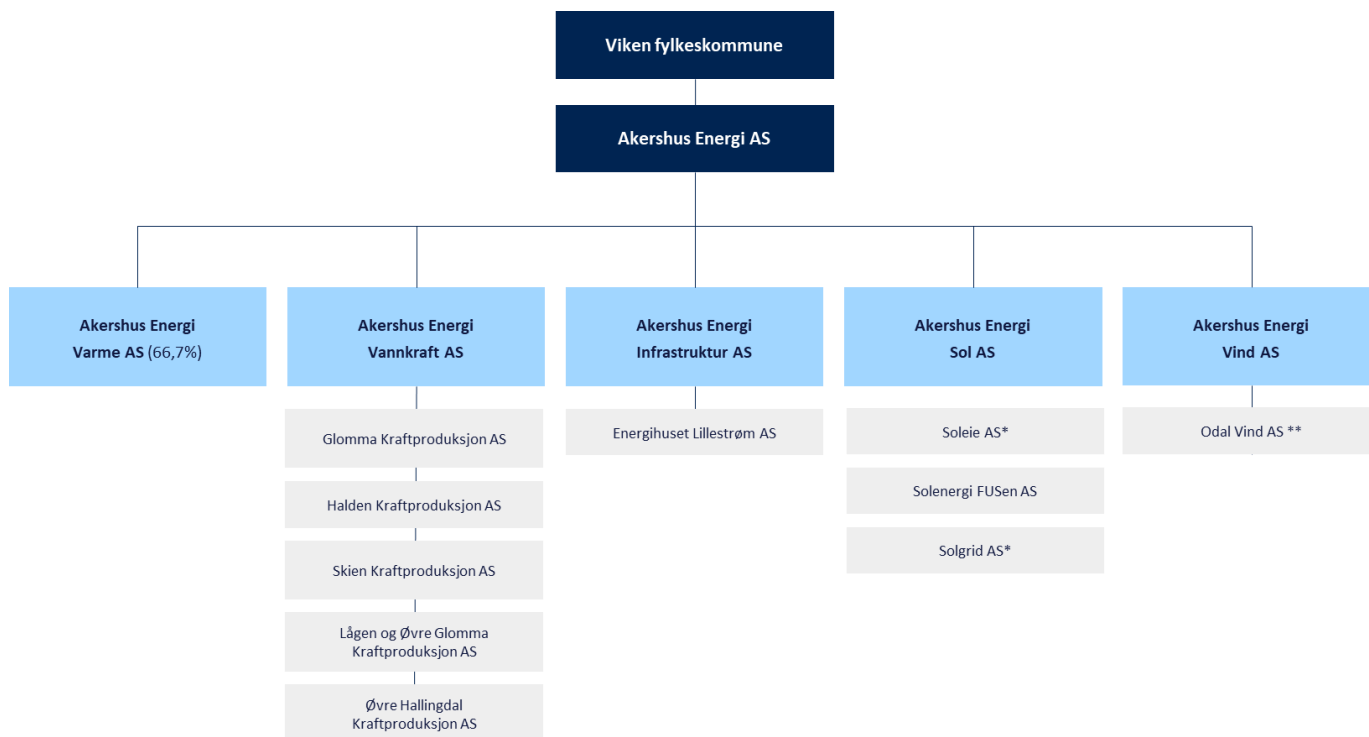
Viken fylkeskommune

Akershus Energi AS

Akershus Energi Varme AS (66,7%)

Akershus Energi Vannkraft AS

Glomma Kraftproduksjon AS

Halden Kraftproduksjon AS

Skien Kraftproduksjon AS

Lågen og Øvre Glomma Kraftproduksjon AS

Øvre Hallingdal Kraftproduksjon AS

Akershus Energi Infrastruktur AS

Energihuset Lillestrøm AS

Akershus Energi Sol AS

Soleie AS*

Solenergi FUSen AS

Solgrid AS*

Akershus Energi Vind AS

Odal Vind AS **